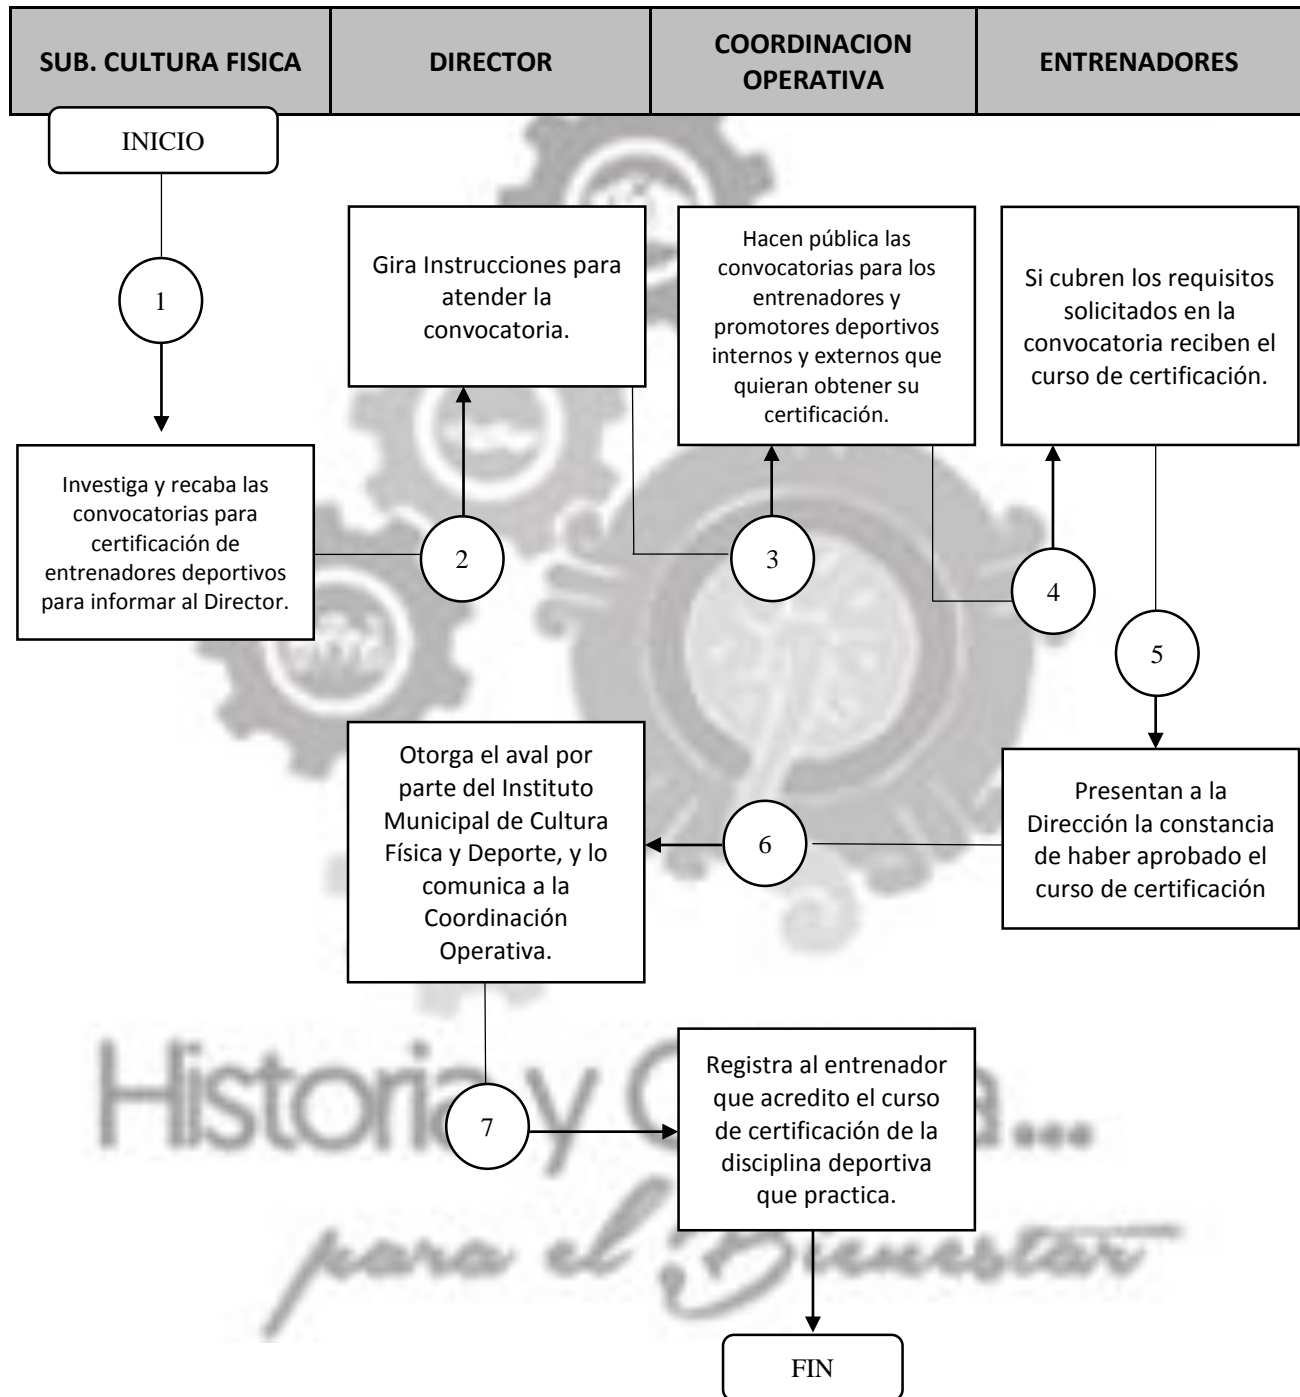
| SUB. CULTURA FISICA | DIRECTOR | COORDINACION OPERATIVA | ENTRENADORES |
|---|---|---|---|

INICIO

1

Investiga y recaba las convocatorias para certificación de entrenadores deportivos para informar al Director.

2

Gira Instrucciones para atender la convocatoria.

3

Hacen pública las convocatorias para los entrenadores y promotores deportivos internos y externos que quieran obtener su certificación.

4

Si cubren los requisitos solicitados en la convocatoria reciben el curso de certificación.

5

Presentan a la Dirección la constancia de haber aprobado el curso de certificación

6

Otorga el aval por parte del Instituto Municipal de Cultura Física y Deporte, y lo comunica a la Coordinación Operativa.

7

Registra al entrenador que acredito el curso de certificación de la disciplina deportiva que practica.

FIN

Historia y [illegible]...
para el Bienestar